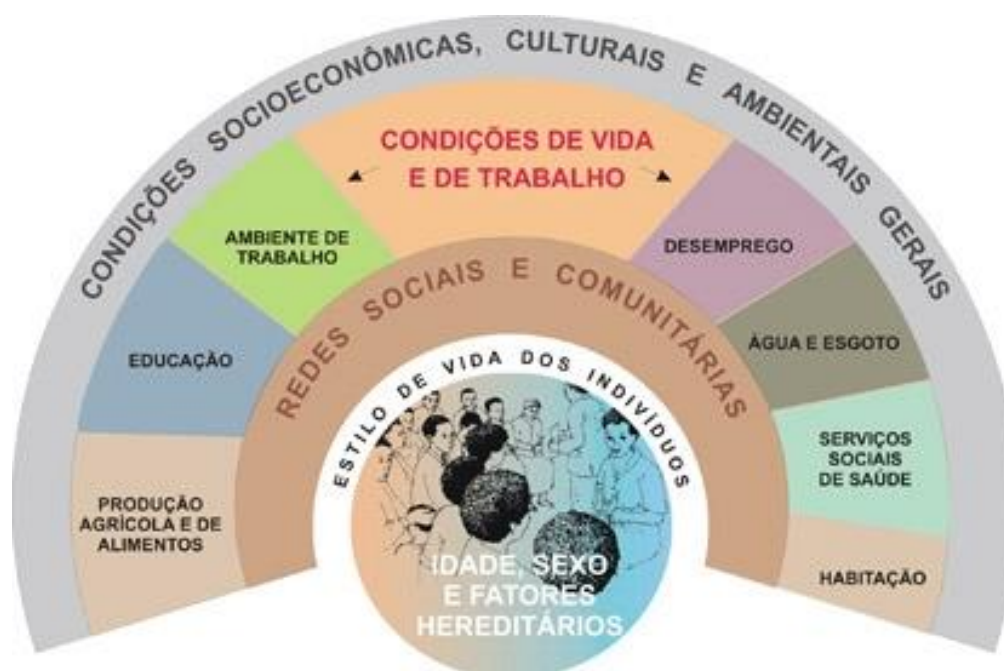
CONDIÇÕES SOCIOECONÔMICAS, CULTURAIS E AMBIENTAIS GERAIS

CONDIÇÕES DE VIDA E DE TRABALHO

AMBIENTE DE TRABALHO

DESEMPREGO

EDUCAÇÃO

ÁGUA E ESGOTO

PRODUÇÃO AGRÍCOLA E DE ALIMENTOS

SERVIÇOS SOCIAIS DE SAÚDE

HABITAÇÃO

REDES SOCIAIS E COMUNITÁRIAS

ESTILO DE VIDA DOS INDIVÍDUOS

IDADE, SEXO E FATORES HEREDITÁRIOS